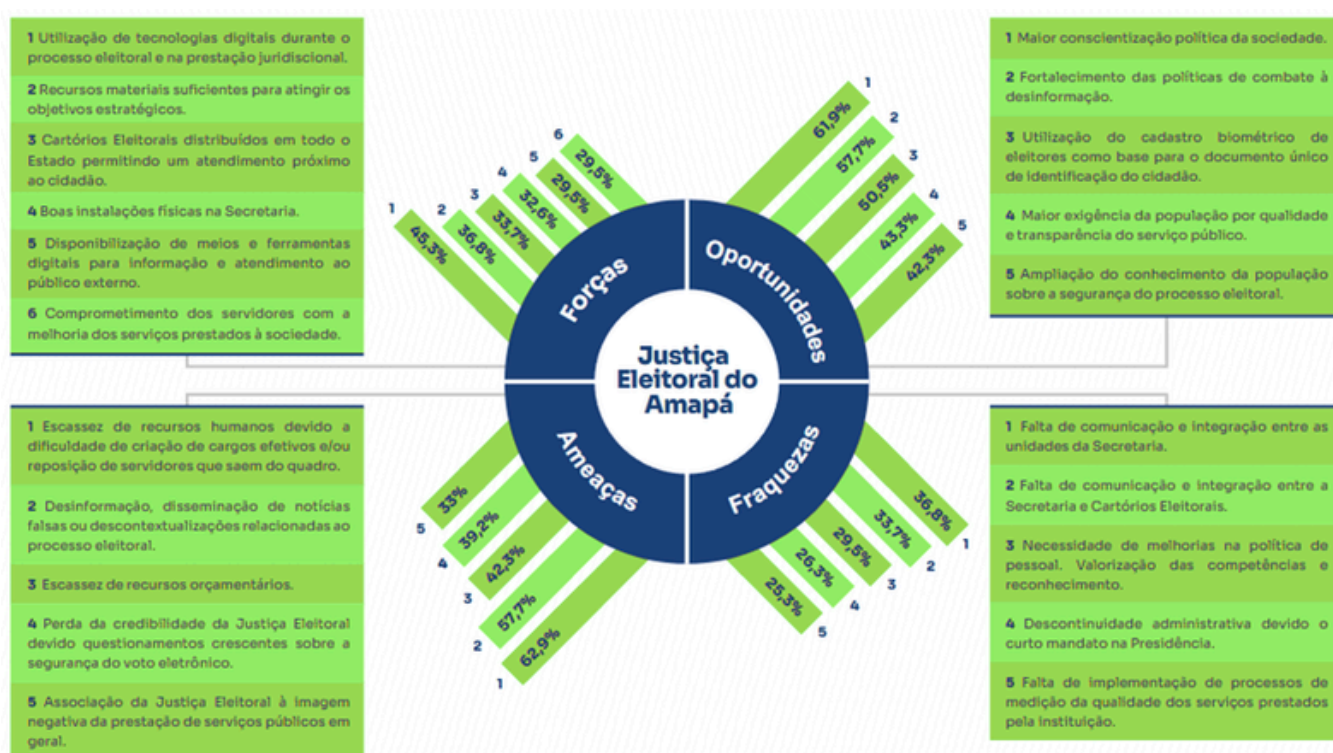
**1** Utilização de tecnologias digitais durante o processo eleitoral e na prestação jurisdicional.

**2** Recursos materiais suficientes para atingir os objetivos estratégicos.

**3** Cartórios Eleitorais distribuídos em todo o Estado permitindo um atendimento próximo ao cidadão.

**4** Boas instalações físicas na Secretaria.

**5** Disponibilização de meios e ferramentas digitais para informação e atendimento ao público externo.

**6** Comprometimento dos servidores com a melhoria dos serviços prestados à sociedade.

**1** Maior conscientização política da sociedade.

**2** Fortalecimento das políticas de combate à desinformação.

**3** Utilização do cadastro biométrico de eleitores como base para o documento único de identificação do cidadão.

**4** Maior exigência da população por qualidade e transparência do serviço público.

**5** Ampliação do conhecimento da população sobre a segurança do processo eleitoral.

1 45,3%
2 36,8%
3 33,7%
4 32,6%
5 29,5%
6 29,5%

1 61,9%
2 57,7%
3 50,5%
4 43,3%
5 42,3%

Forças

Oportunidades

Justiça Eleitoral do Amapá

Ameaças

Fraquezas

5 33%
4 39,2%
3 42,3%
2 57,7%
1 62,9%

1 36,8%
2 33,7%
3 29,5%
4 26,3%
5 25,3%

**1** Escassez de recursos humanos devido a dificuldade de criação de cargos efetivos e/ou reposição de servidores que saem do quadro.

**2** Desinformação, disseminação de notícias falsas ou descontextualizações relacionadas ao processo eleitoral.

**3** Escassez de recursos orçamentários.

**4** Perda da credibilidade da Justiça Eleitoral devido questionamentos crescentes sobre a segurança do voto eletrônico.

**5** Associação da Justiça Eleitoral à imagem negativa da prestação de serviços públicos em geral.

**1** Falta de comunicação e integração entre as unidades da Secretaria.

**2** Falta de comunicação e integração entre a Secretaria e Cartórios Eleitorais.

**3** Necessidade de melhorias na política de pessoal. Valorização das competências e reconhecimento.

**4** Descontinuidade administrativa devido o curto mandato na Presidência.

**5** Falta de implementação de processos de medição da qualidade dos serviços prestados pela instituição.